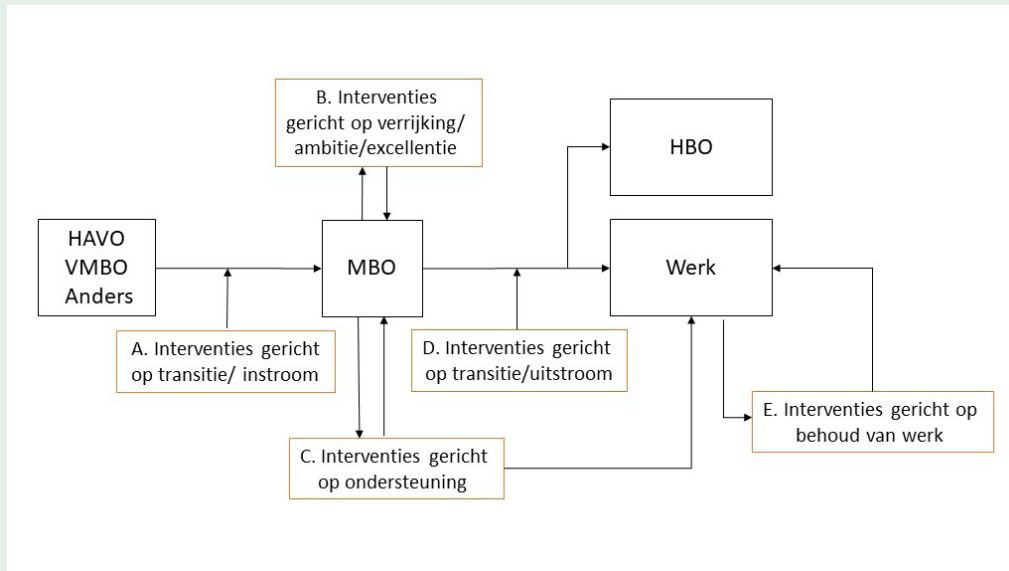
B. Interventies gericht op verrijking/ ambitie/excellentie

HBO

HAVO
VMBO
Anders

MBO

Werk

A. Interventies gericht op transitie/ instroom

D. Interventies gericht op transitie/uitstroom

E. Interventies gericht op behoud van werk

C. Interventies gericht op ondersteuning